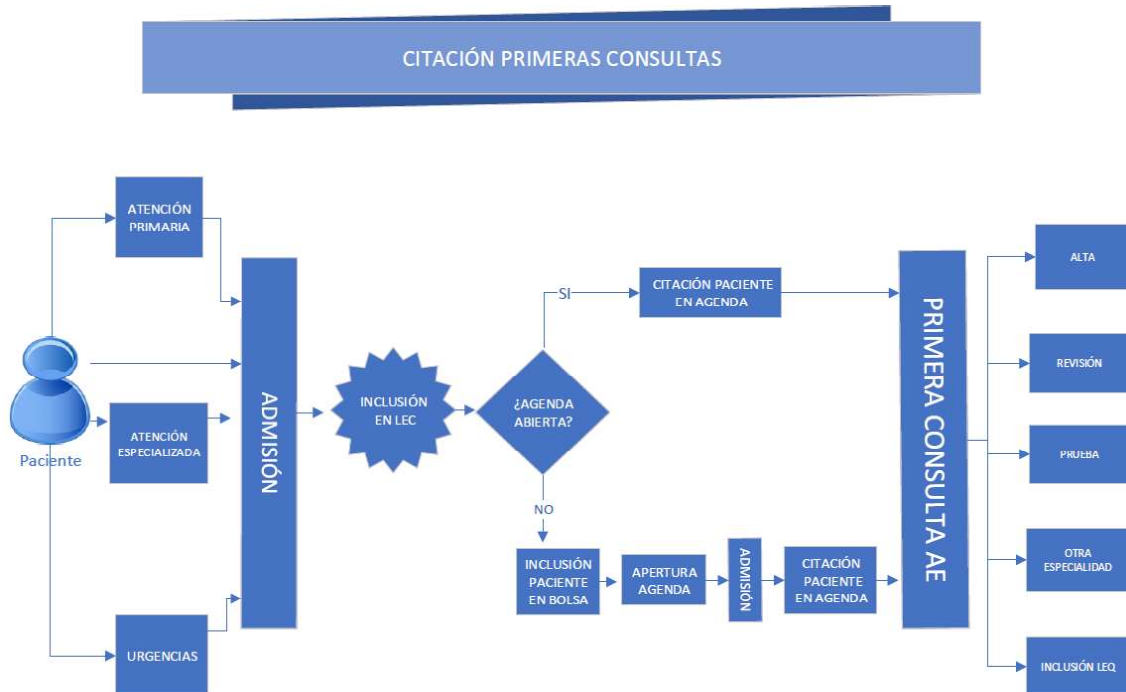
CITACIÓN PRIMERAS CONSULTAS

Paciente

ATENCIÓN PRIMARIA

ATENCIÓN ESPECIALIZADA

URGENCIAS

ADMISIÓN

INCLUSIÓN EN LEC

¿AGENDA ABIERTA?

SI

CITACIÓN PACIENTE EN AGENDA

NO

INCLUSIÓN PACIENTE EN BOLSA

APERTURA AGENDA

ADMISIÓN

CITACIÓN PACIENTE EN AGENDA

PRIMERA CONSULTA AE

ALTA

REVISIÓN

PRUEBA

OTRA ESPECIALIDAD

INCLUSIÓN LEQ